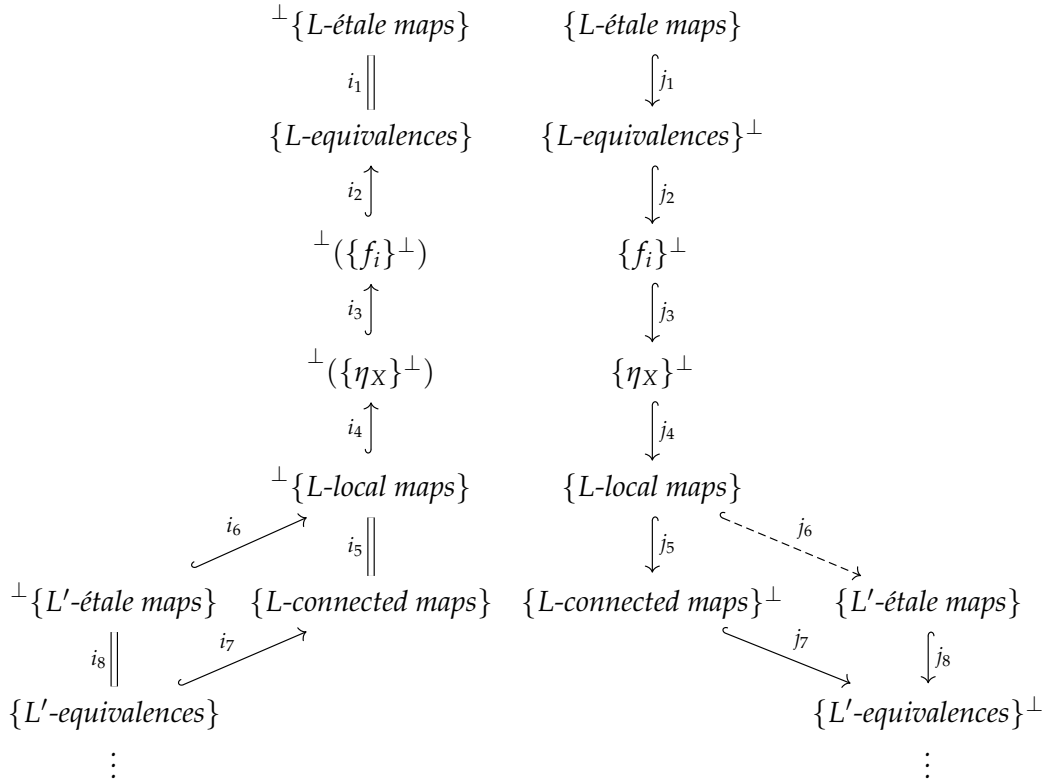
$^{\perp}\{L\text{-étale maps}\}$ $\{L\text{-étale maps}\}$

$i_1$ $j_1$

$\{L\text{-equivalences}\}$ $\{L\text{-equivalences}\}^{\perp}$

$i_2$ $j_2$

$^{\perp}(\{f_i\}^{\perp})$ $\{f_i\}^{\perp}$

$i_3$ $j_3$

$^{\perp}(\{\eta_X\}^{\perp})$ $\{\eta_X\}^{\perp}$

$i_4$ $j_4$

$^{\perp}\{L\text{-local maps}\}$ $\{L\text{-local maps}\}$

$i_6$ $i_5$ $j_5$ $j_6$

$^{\perp}\{L'\text{-étale maps}\}$ $\{L\text{-connected maps}\}$ $\{L\text{-connected maps}\}^{\perp}$ $\{L'\text{-étale maps}\}$

$i_8$ $i_7$ $j_7$ $j_8$

$\{L'\text{-equivalences}\}$ $\{L'\text{-equivalences}\}^{\perp}$

$\vdots$ $\vdots$